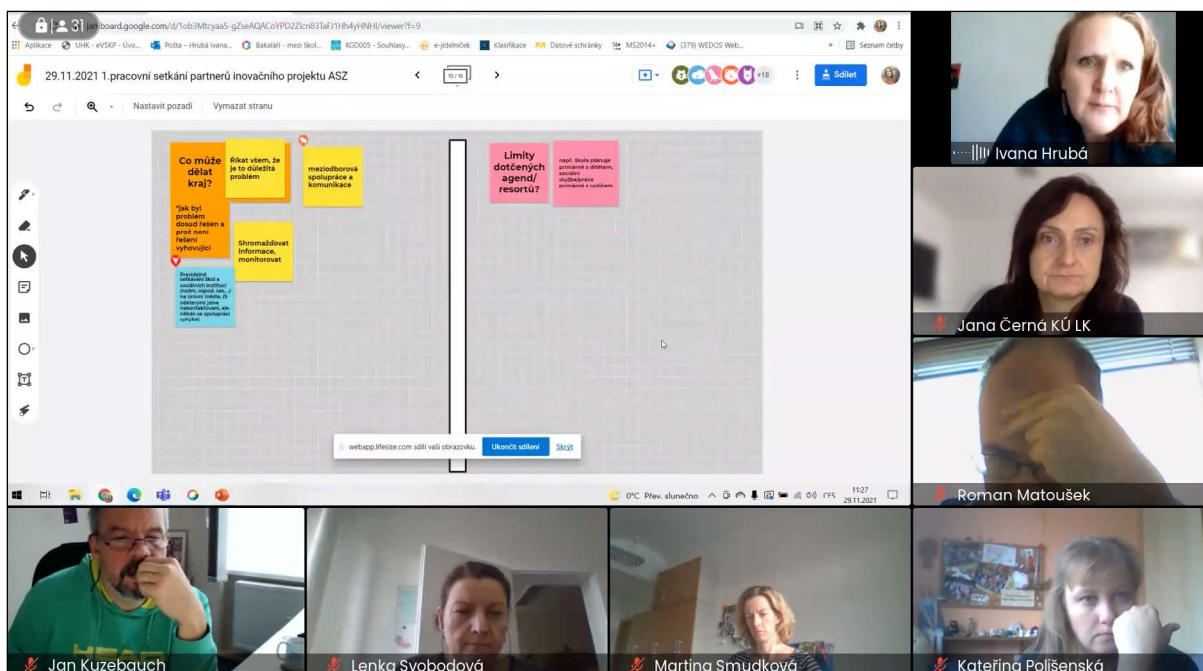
31 jamboard.google.com/d/1ob3Mtcyaa5-gZseAQACoYPD2Zlcn83TaFJ1Hfs4yHNHI/viewer?f=9

Aplikace UHK - eVSKP - Úvo... Pošta – Hrubá Ivana... Bakaláři - mezi škol... KGD005 - Souhlasy... e-jídelníček Klasifikace Datové schránky MS2014+ (379) WEDOS Web... Seznam četby

29.11.2021 1.pracovní setkání partnerů inovačního projektu ASZ

10/18

+18

Sdílet

Nastavit pozadí Vymazat stranu

Co může dělat kraj?

Říkat všem, že je to důležitý problém

meziodborová spolupráce a komunikace

*jak byl problém dosud řešen a proč není řešení vyhovující

Shromažďovat informace, monitorovat

Pravidelná setkávání škol a sociálních institucí (ozdm, sspod, sas...) na úrovni města. (S některými jsme nekontaktovali, ale někdo se spolupráci vyhýbá)

Limity dotčených agend/ resortů?

např. škola plánuje primárně s dítětem, sociální služba/práce primárně s rodičem

webapp.lifesize.com sdílí vaši obrazovku. Ukončit sdílení Skrýt

0°C Přev. slunečno CES 11:27 29.11.2021

Ivana Hrubá
Jana Černá KÚ LK
Roman Matoušek
Jan Kuzebauch
Lenka Svobodová
Martina Smudková
Kateřina Polišenská